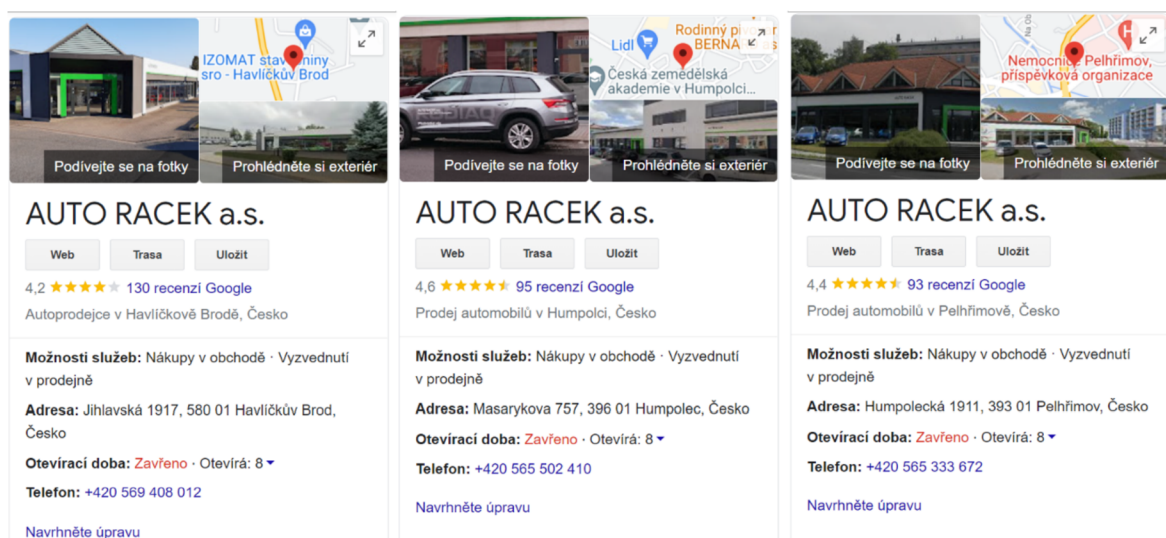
IZOMAT stav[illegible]niny sro - Havlíčkův Brod

Podívejte se na fotky

Prohlédněte si exteriér

AUTO RACEK a.s.

Web Trasa Uložit

4,2 ★★★★ 130 recenzí Google

Autoprodejce v Havlíčkově Brodě, Česko

**Možnosti služeb:** Nákupy v obchodě · Vyzvednutí v prodejně

**Adresa:** Jihlavská 1917, 580 01 Havlíčkův Brod, Česko

**Otevírací doba:** Zavřeno · Otevírá: 8

**Telefon:** +420 569 408 012

Navrhněte úpravu

Lidl

Rodinný p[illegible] BERNA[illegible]

Česká zemědělská akademie v Humpolci...

Podívejte se na fotky

Prohlédněte si exteriér

AUTO RACEK a.s.

Web Trasa Uložit

4,6 ★★★★★ 95 recenzí Google

Prodej automobilů v Humpolci, Česko

**Možnosti služeb:** Nákupy v obchodě · Vyzvednutí v prodejně

**Adresa:** Masarykova 757, 396 01 Humpolec, Česko

**Otevírací doba:** Zavřeno · Otevírá: 8

**Telefon:** +420 565 502 410

Navrhněte úpravu

Nemocnic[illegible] Pelhřimov, příspěvková organizace

Podívejte se na fotky

Prohlédněte si exteriér

AUTO RACEK a.s.

Web Trasa Uložit

4,4 ★★★★★ 93 recenzí Google

Prodej automobilů v Pelhřimově, Česko

**Možnosti služeb:** Nákupy v obchodě · Vyzvednutí v prodejně

**Adresa:** Humpolecká 1911, 393 01 Pelhřimov, Česko

**Otevírací doba:** Zavřeno · Otevírá: 8

**Telefon:** +420 565 333 672

Navrhněte úpravu